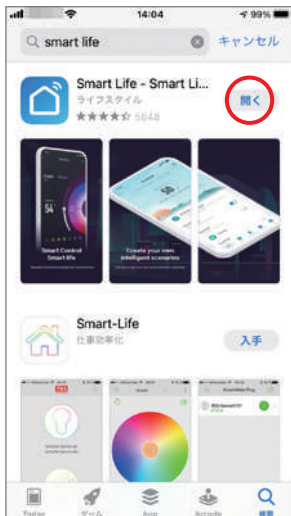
14:04
99%
smart life
キャンセル
Smart Life - Smart Li...
ライフスタイル
5648
開く
54
Smart Control
Smart life
Create your own
intelligent scenarios
Smart-Life
仕事効率化
入手
Today
ゲーム
App
Arcade
検索